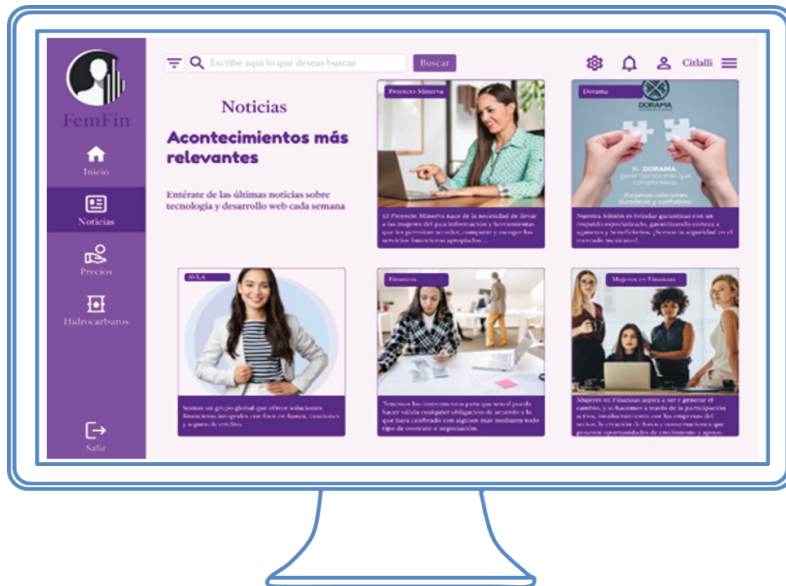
FemFin

Inicio

Noticias

Precios

Hidrocarburos

Salir

Escribe aquí lo que deseas buscar

Buscar

Citlalli

Noticias

Acontecimientos más relevantes

Entérate de las últimas noticias sobre tecnología y desarrollo web cada semana

Proyecto Minerva

El Proyecto Minerva nace de la necesidad de llevar a las mujeres del país información y herramientas que les permitan acceder, comparar y escoger los servicios financieros apropiados ...

Dorama

DORAMA

Nuestra Misión es brindar garantías con un respaldo especializado, garantizando certeza a agentes y beneficiarios, ¡forjemos seguridad en el mercado mexicano!

AVLA

Somos un grupo global que ofrece soluciones financieras integrales con foco en fianzas, cauciones y seguros de crédito.

Finanzas

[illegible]

Mujeres en Finanzas

Mujeres en Finanzas aspira a ser y generar el cambio, y lo hacemos a través de la participación activa, involucramiento con las empresas del sector, la creación de foros y conversaciones que generen oportunidades de crecimiento a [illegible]